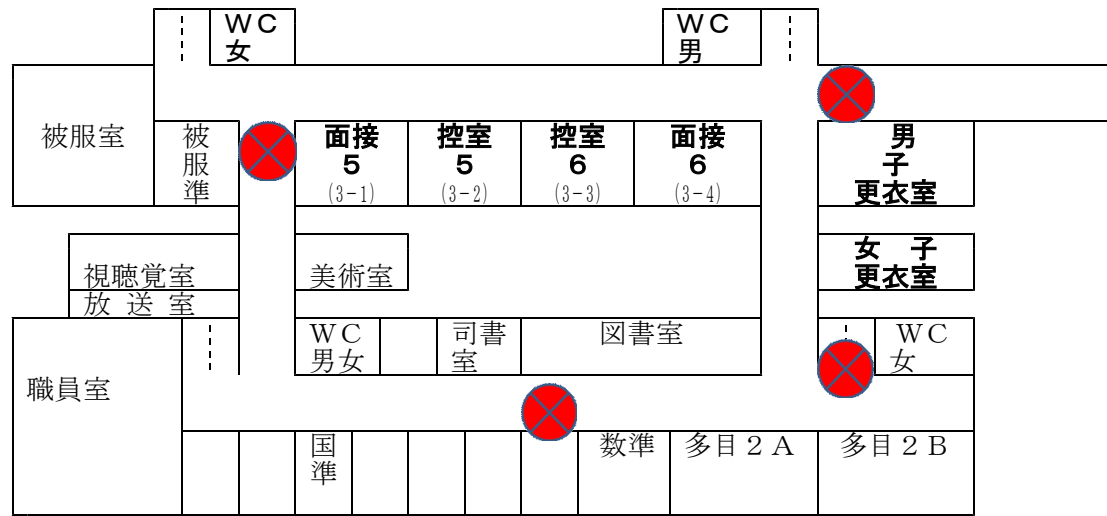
WC
女

WC
男

被服室

被
服
準

面接
5
(3-1)

控室
5
(3-2)

控室
6
(3-3)

面接
6
(3-4)

男
子
更衣室

女　子
更衣室

視聴覚室

放 送 室

美術室

WC
男女

司書
室

図書室

WC
女

職員室

国
準

数準

多目2A

多目2B